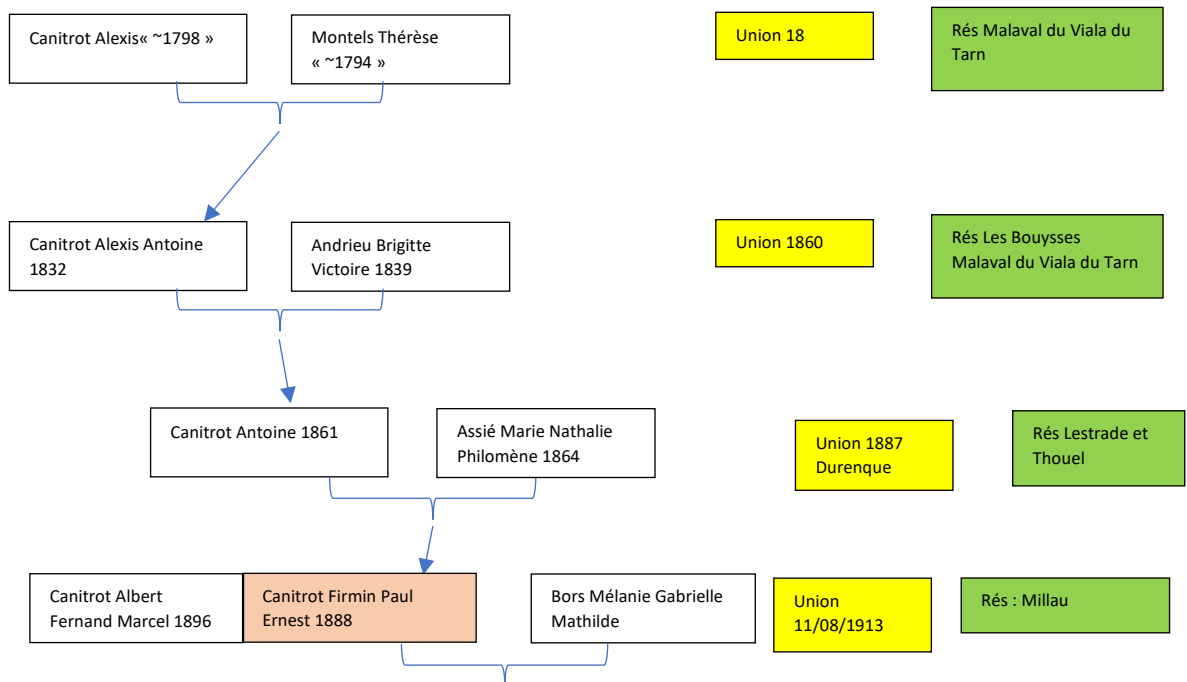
Canitrot Alexis« ~1798 »

Montels Thérèse « ~1794 »

Union 18

Rés Malaval du Viala du Tarn

Canitrot Alexis Antoine 1832

Andrieu Brigitte Victoire 1839

Union 1860

Rés Les Bouysses Malaval du Viala du Tarn

Canitrot Antoine 1861

Assié Marie Nathalie Philomène 1864

Union 1887 Durenque

Rés Lestrade et Thouel

Canitrot Albert Fernand Marcel 1896

Canitrot Firmin Paul Ernest 1888

Bors Mélanie Gabrielle Mathilde

Union 11/08/1913

Rés : Millau